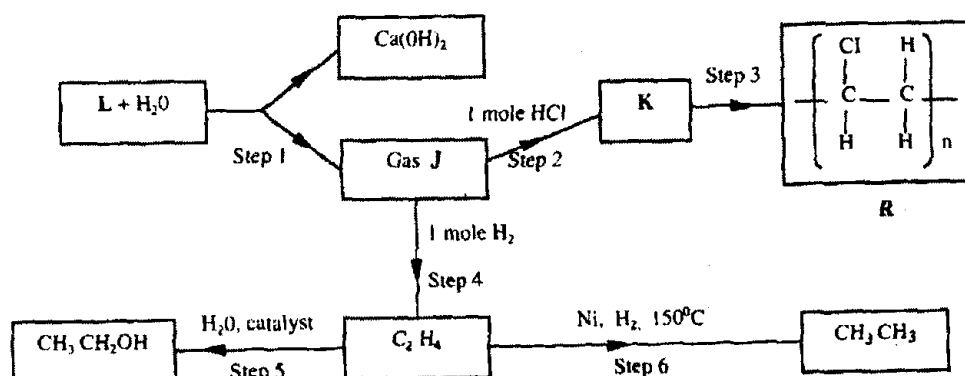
$L + H_20$

$Ca(0H)_2$

Step 1

Gas **J**

1 mole HCl

Step 2

**K**

Step 3

$\left( \begin{array}{cc} Cl & H \\ | & | \\ C & C \\ | & | \\ H & H \end{array} \right)_n$

*R*

1 mole $H_2$

Step 4

$C_2 H_4$

$H_20$, catalyst

Step 5

$CH_3 CH_2OH$

Ni, $H_2$, $150^0C$

Step 6

$CH_3 CH_3$